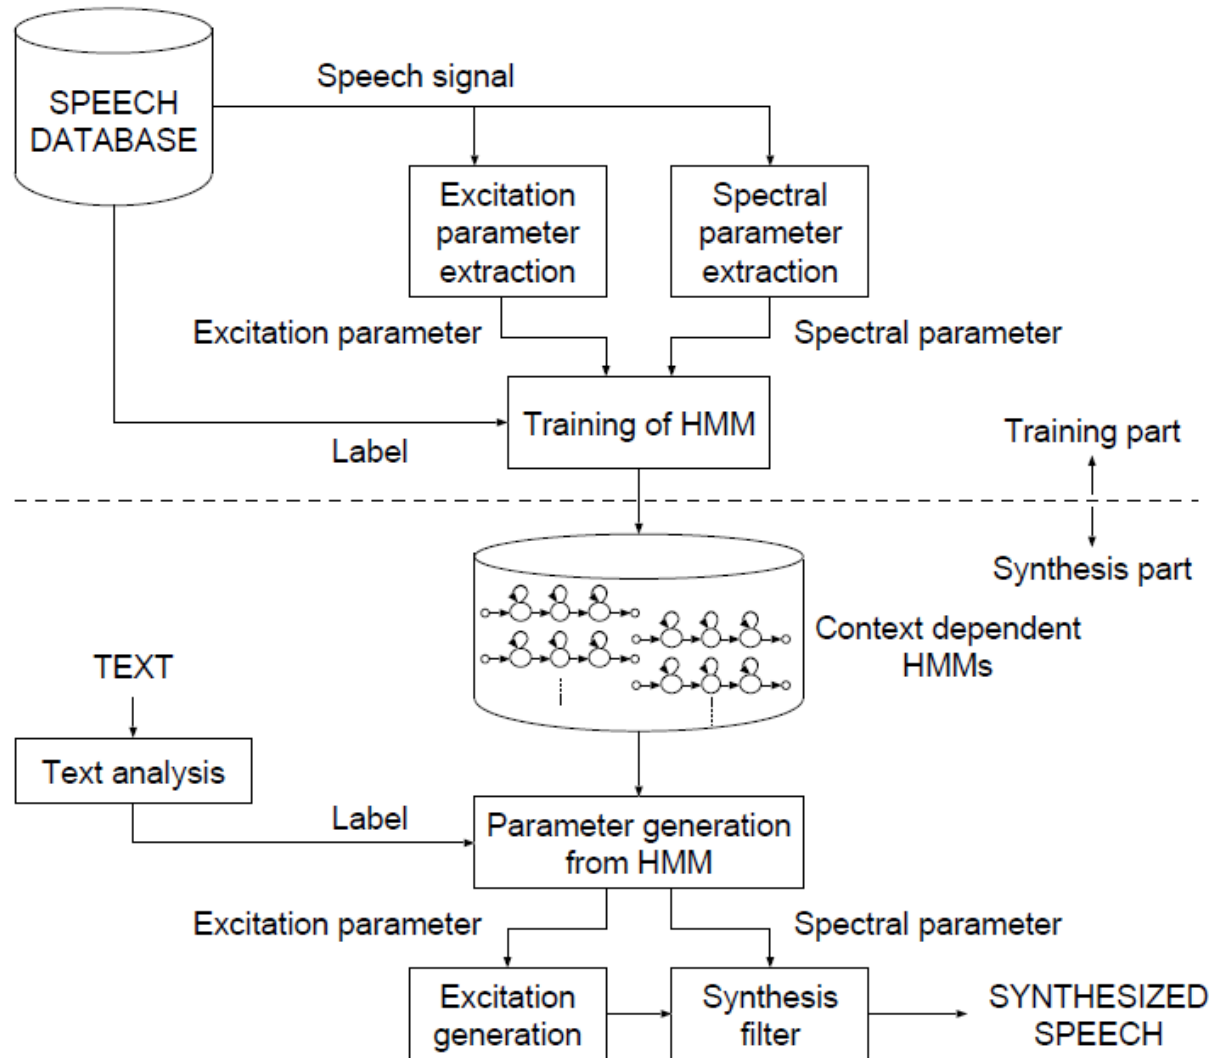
SPEECH DATABASE

Speech signal

Excitation parameter extraction

Spectral parameter extraction

Excitation parameter

Spectral parameter

Training of HMM

Label

Training part

Synthesis part

Context dependent HMMs

TEXT

Text analysis

Label

Parameter generation from HMM

Excitation parameter

Spectral parameter

Excitation generation

Synthesis filter

SYNTHESIZED SPEECH